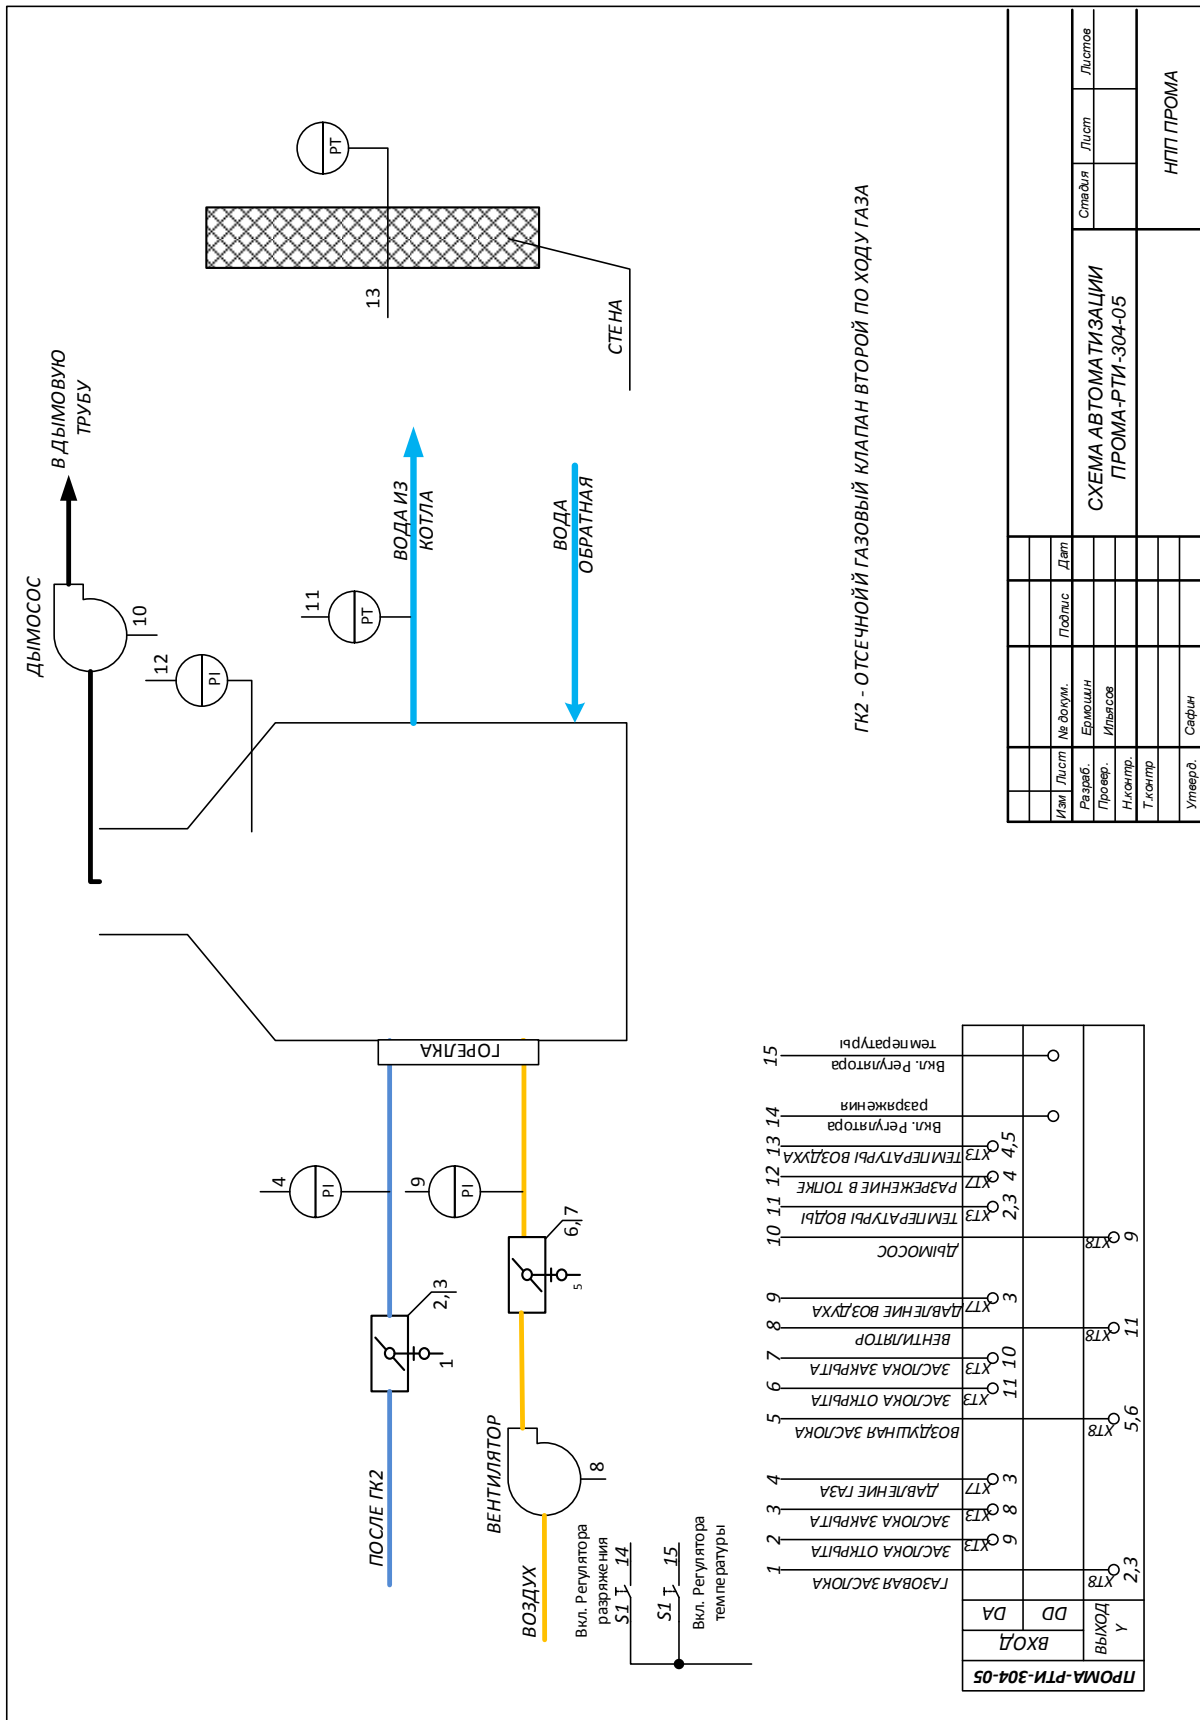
PT
13
СТЕНА
В ДЫМОВУЮ ТРУБУ
ДЫМОСОС
10
12
PI
11
PT
ВОДА ИЗ КОТЛА
ВОДА ОБРАТНАЯ
ГК2 - ОТСЕЧНОЙ ГАЗОВЫЙ КЛАПАН ВТОРОЙ ПО ХОДУ ГАЗА
ГОРЕЛКА
4
PI
9
PI
2,3
1
6,7
5
ПОСЛЕ ГК2
ВЕНТИЛЯТОР
8
ВОЗДУХ
Вкл. Регулятора разряжения
S1 14
S1 15
Вкл. Регулятора температуры

| Изм | Лист | № докум. | Подпис | Дат |
|---|---|---|---|---|
| Разраб. | | Ермошин | | |
| Провер. | | Ильясов | | |
| Н.контр. | | | | |
| Т.контр | | | | |
| Утверд. | | Сафин | | |

СХЕМА АВТОМАТИЗАЦИИ ПРОМА-РТИ-304-05
Стадия
Лист
Листов
НПП ПРОМА

ПРОМА-РТИ-304-05
ВХОД
DA
DD
ВЫХОД Y
1 ГАЗОВАЯ ЗАСЛОНКА XT8 2,3
2 ЗАСЛОНКА ОТКРЫТА XT3 9
3 ЗАСЛОНКА ЗАКРЫТА XT3 8
4 ДАВЛЕНИЕ ГАЗА XT7 3
5 ВОЗДУШНАЯ ЗАСЛОНКА XT8 5,6
6 ЗАСЛОНКА ОТКРЫТА XT3 11
7 ЗАСЛОНКА ЗАКРЫТА XT3 10
8 ВЕНТИЛЯТОР XT8 11
9 ДАВЛЕНИЕ ВОЗДУХА XT7 3
10 ДЫМОСОС XT8 9
11 ТЕМПЕРАТУРЫ ВОДЫ XT3 2,3
12 РАЗРЕЖЕНИЕ В ТОПКЕ XT7 4
13 ТЕМПЕРАТУРЫ ВОЗДУХА XT3 4,5
14 Вкл. Регулятора разряжения
15 Вкл. Регулятора температуры